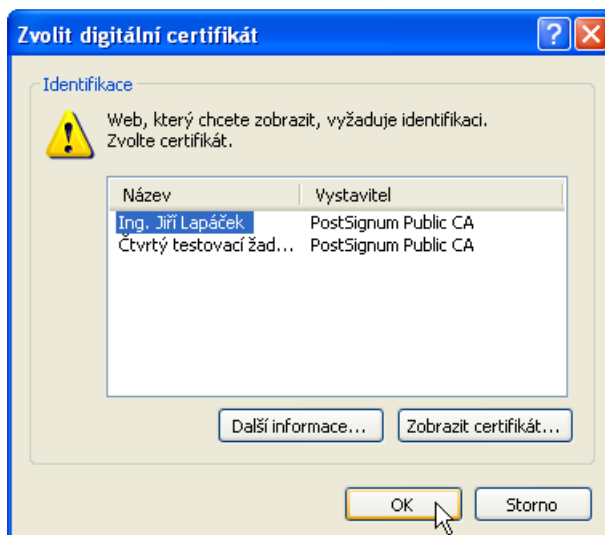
Zvolit digitální certifikát

?

X

Identifikace

Web, který chcete zobrazit, vyžaduje identifikaci. Zvolte certifikát.

| Název | Vystavitel |
|---|---|
| Ing. Jiří Lapáček | PostSignum Public CA |
| Čtvrtý testovací žad... | PostSignum Public CA |

Další informace...

Zobrazit certifikát...

OK

Storno